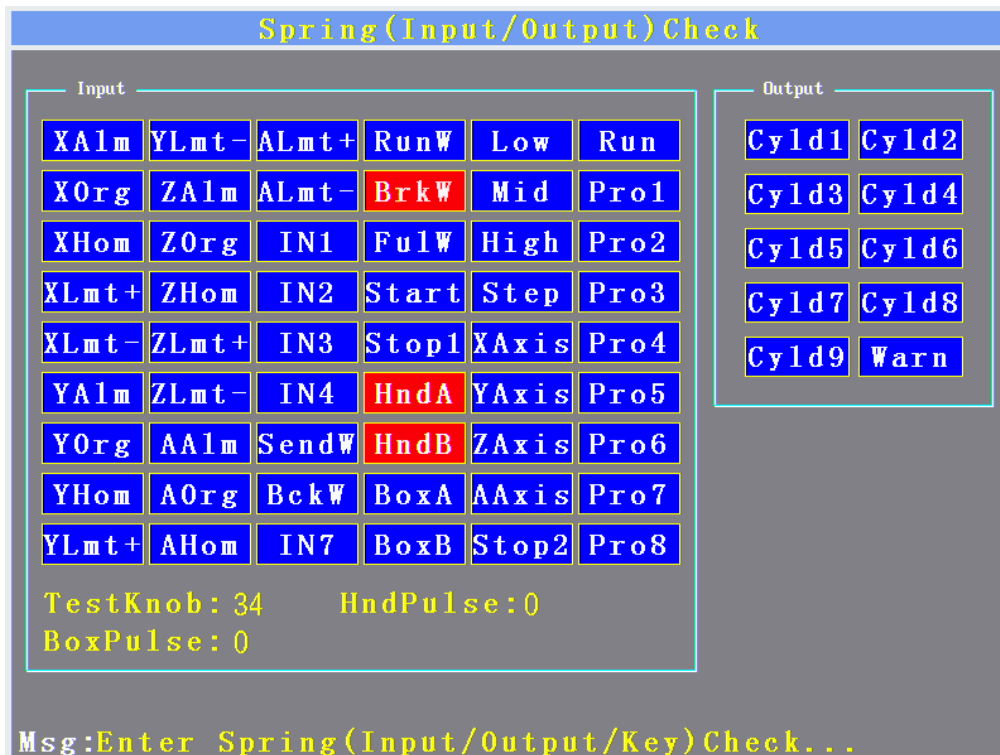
Spring(Input/Output)Check

Input

| XAlm | YLmt- | ALmt+ | RunW | Low | Run |
|---|---|---|---|---|---|
| XOrg | ZAlm | ALmt- | BrkW | Mid | Pro1 |
| XHom | ZOrg | IN1 | FulW | High | Pro2 |
| XLmt+ | ZHom | IN2 | Start | Step | Pro3 |
| XLmt- | ZLmt+ | IN3 | Stop1 | XAxis | Pro4 |
| YAlm | ZLmt- | IN4 | HndA | YAxis | Pro5 |
| YOrg | AAlm | SendW | HndB | ZAxis | Pro6 |
| YHom | AOrg | BckW | BoxA | AAxis | Pro7 |
| YLmt+ | AHom | IN7 | BoxB | Stop2 | Pro8 |

TestKnob:34 HndPulse:0
BoxPulse:0

Output

| Cyld1 | Cyld2 |
|---|---|
| Cyld3 | Cyld4 |
| Cyld5 | Cyld6 |
| Cyld7 | Cyld8 |
| Cyld9 | Warn |

Msg:Enter Spring(Input/Output/Key)Check...